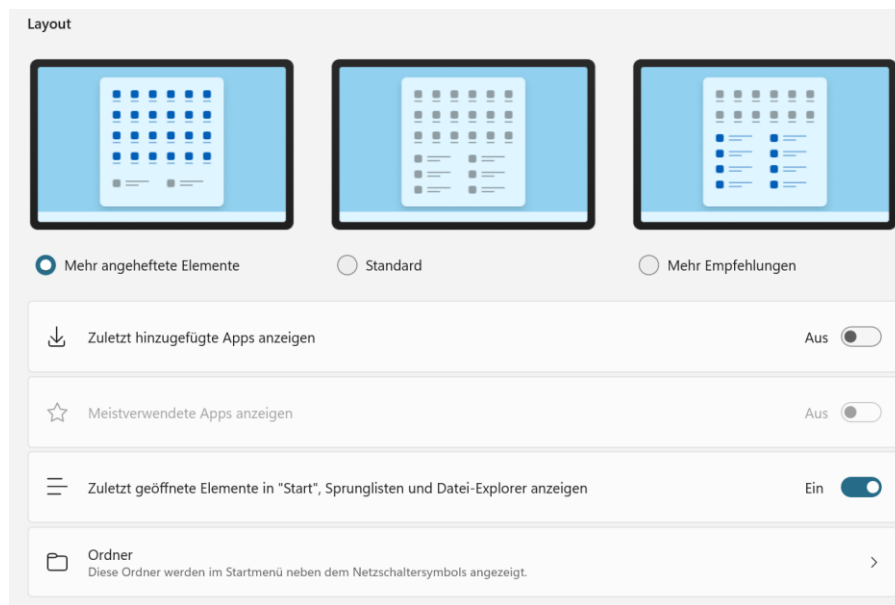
Layout

Mehr angeheftete Elemente

Standard

Mehr Empfehlungen

Zuletzt hinzugefügte Apps anzeigen

Aus

Meistverwendete Apps anzeigen

Aus

Zuletzt geöffnete Elemente in "Start", Sprunglisten und Datei-Explorer anzeigen

Ein

Ordner
Diese Ordner werden im Startmenü neben dem Netzschaltersymbols angezeigt.